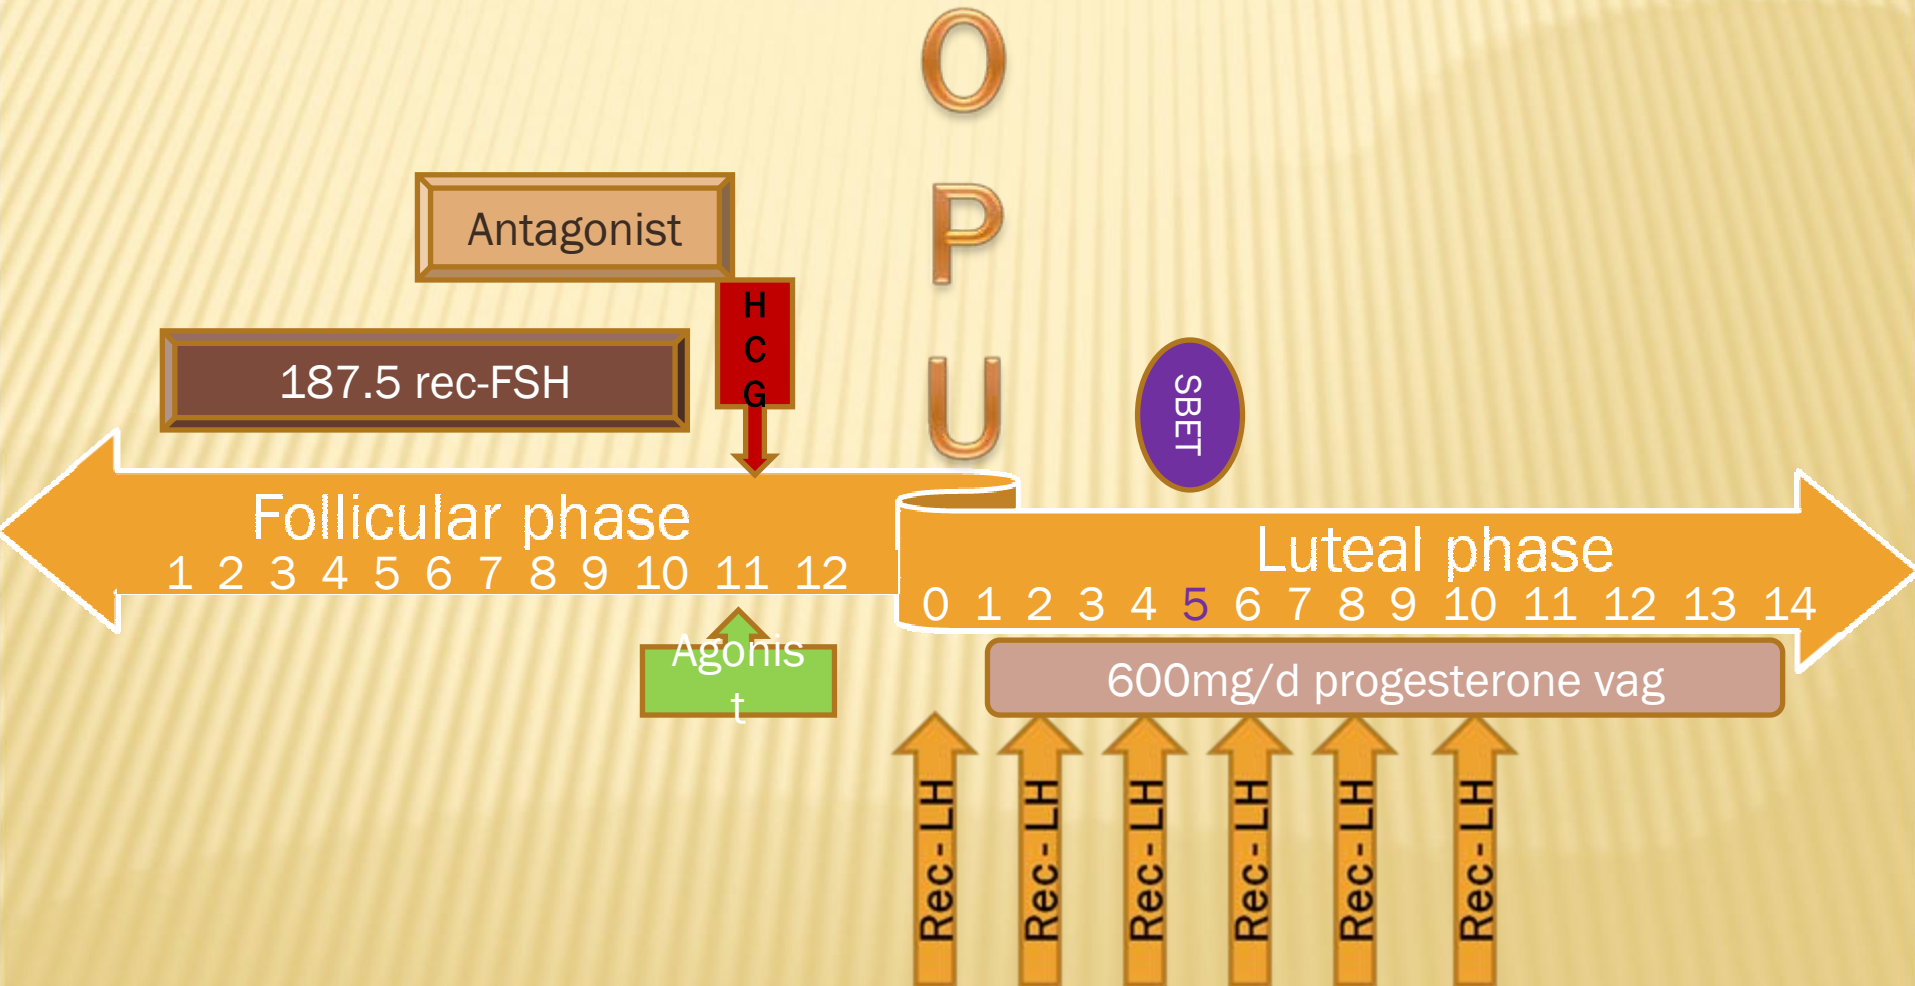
O
P
U

Antagonist

187.5 rec-FSH

H
C
G

SBET

Follicular phase
1 2 3 4 5 6 7 8 9 10 11 12

Luteal phase
0 1 2 3 4 5 6 7 8 9 10 11 12 13 14

Agonis
t

600mg/d progesterone vag

Rec-LH Rec-LH Rec-LH Rec-LH Rec-LH Rec-LH